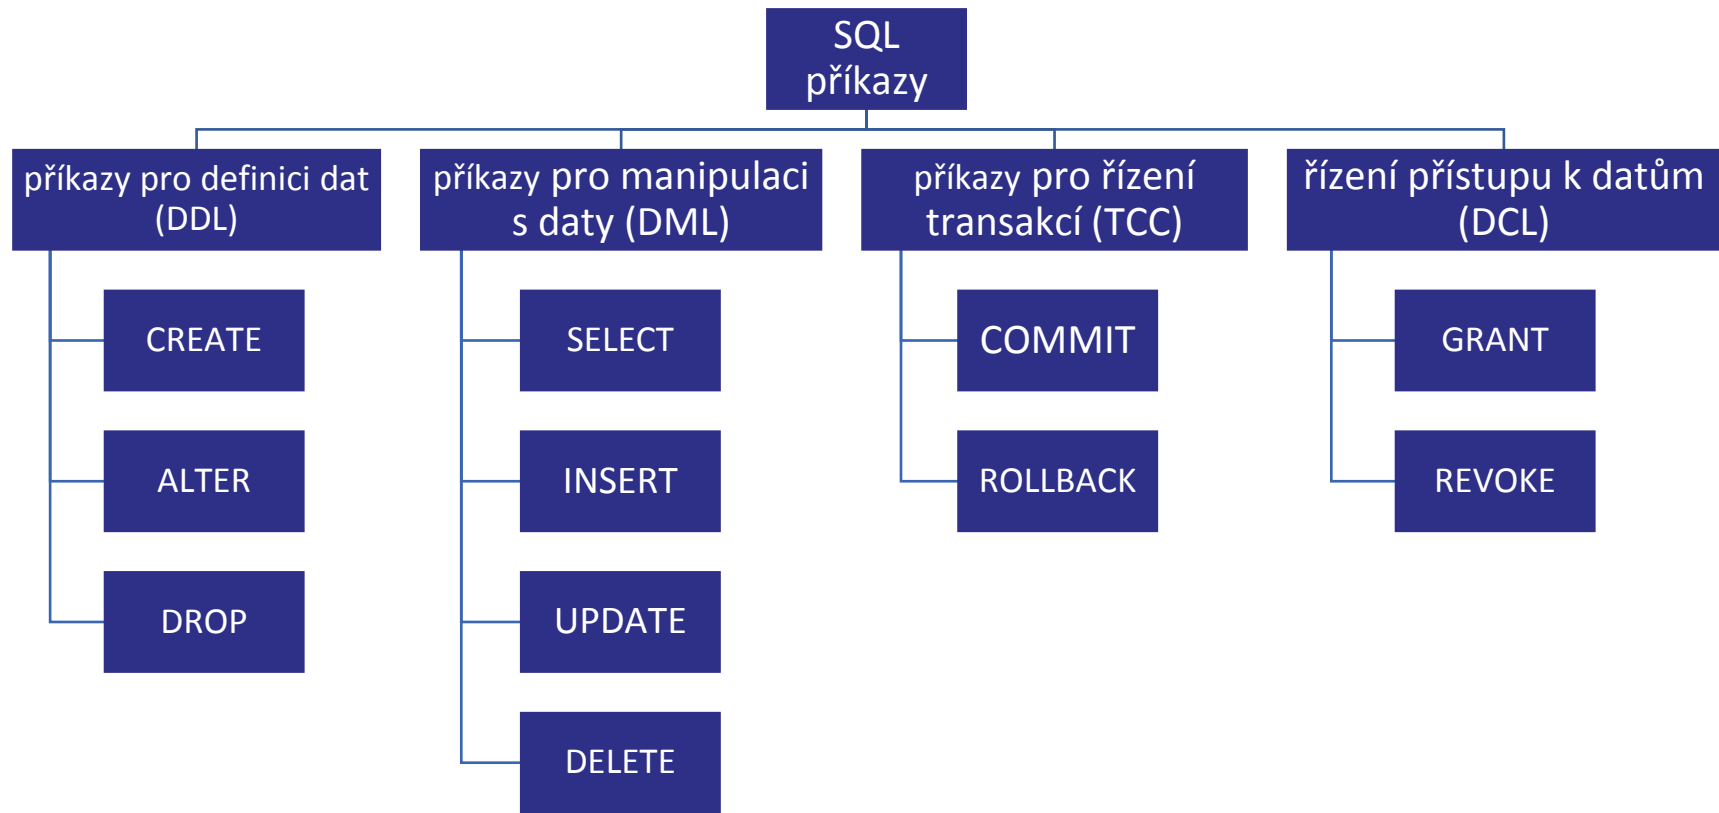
SQL příkazy

příkazy pro definici dat (DDL)

CREATE

ALTER

DROP

příkazy pro manipulaci s daty (DML)

SELECT

INSERT

UPDATE

DELETE

příkazy pro řízení transakcí (TCC)

COMMIT

ROLLBACK

řízení přístupu k datům (DCL)

GRANT

REVOKE